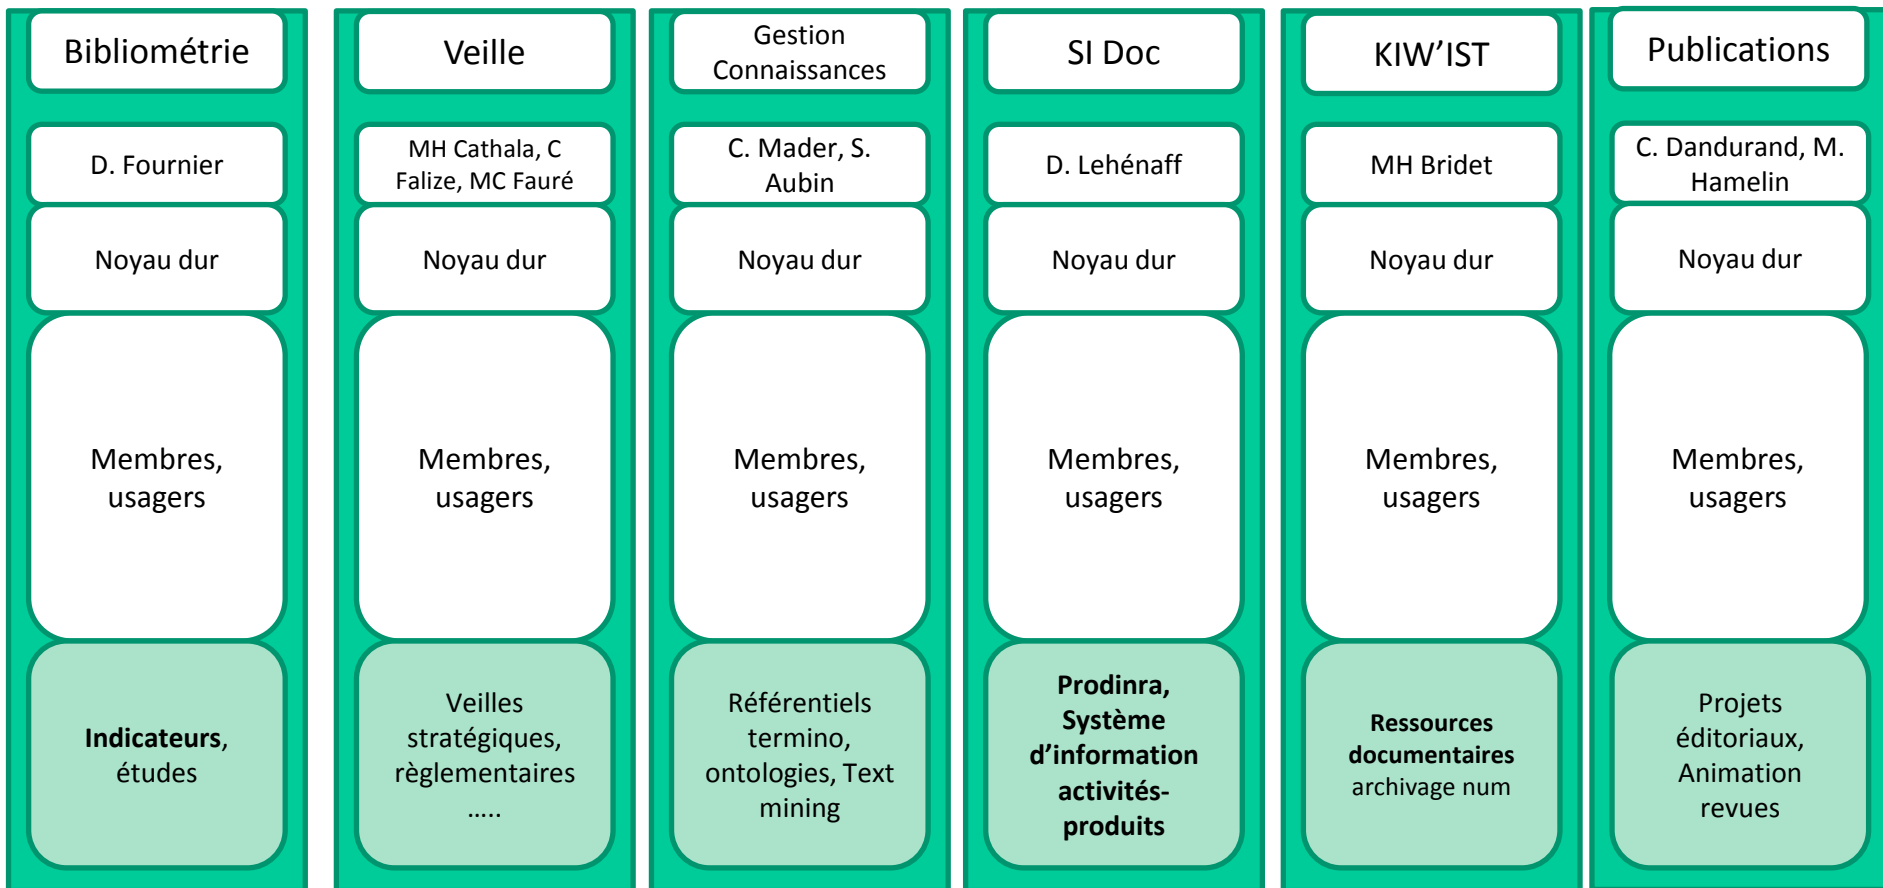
Bibliométrie

D. Fournier

Noyau dur

Membres, usagers

**Indicateurs**, études

Veille

MH Cathala, C Falize, MC Fauré

Noyau dur

Membres, usagers

Veilles stratégiques, règlementaires .....

Gestion Connaissances

C. Mader, S. Aubin

Noyau dur

Membres, usagers

Référentiels termino, ontologies, Text mining

SI Doc

D. Lehénaff

Noyau dur

Membres, usagers

**Prodinra, Système d'information activités-produits**

KIW'IST

MH Bridet

Noyau dur

Membres, usagers

**Ressources documentaires** archivage num

Publications

C. Dandurand, M. Hamelin

Noyau dur

Membres, usagers

Projets éditoriaux, Animation revues